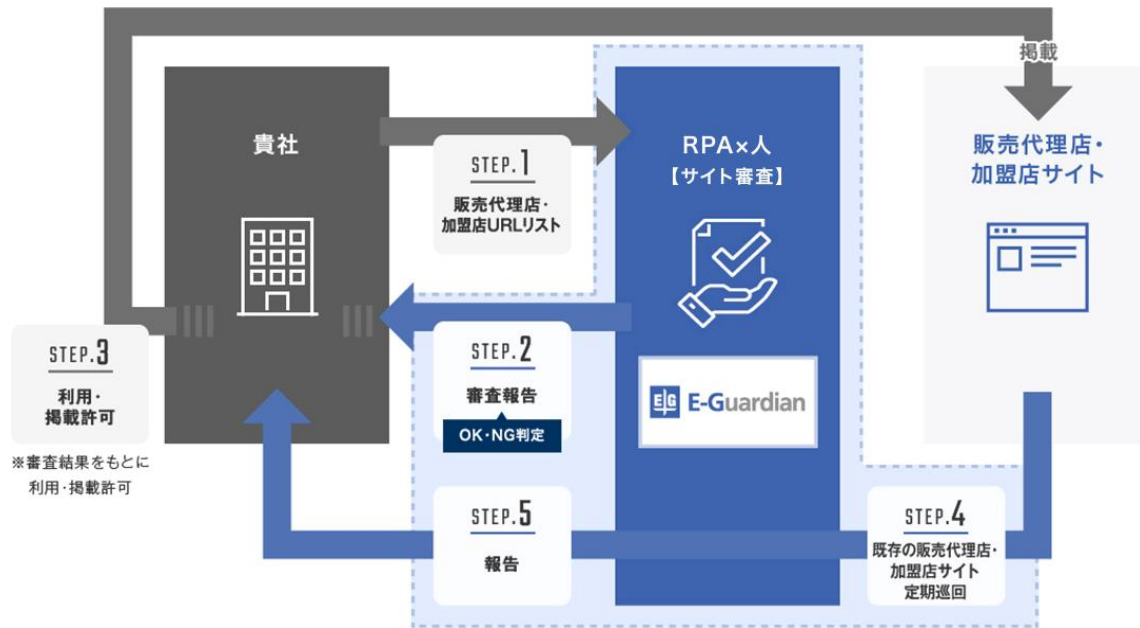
掲載

貴社

STEP.1
販売代理店・加盟店URLリスト

RPA×人
【サイト審査】

販売代理店・加盟店サイト

STEP.3
利用・掲載許可

※審査結果をもとに利用・掲載許可

STEP.2
審査報告
OK・NG判定

E-Guardian

STEP.5
報告

STEP.4
既存の販売代理店・加盟店サイト定期巡回